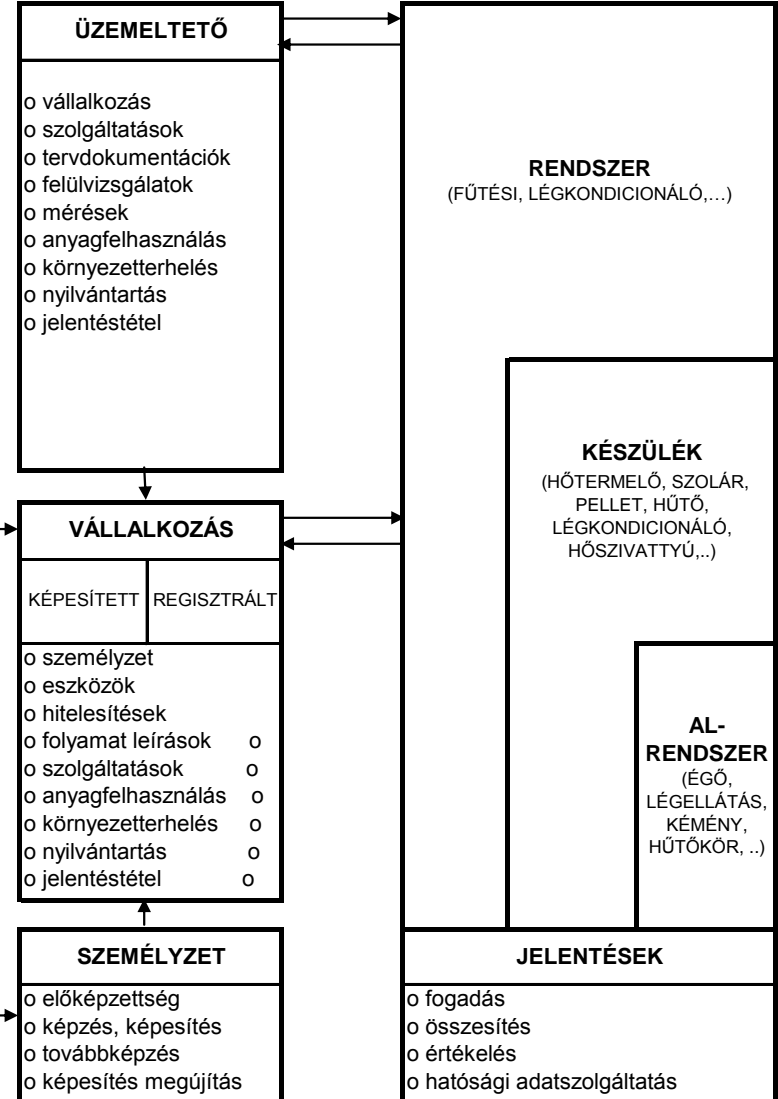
ÜZEMELTETŐ

o vállalkozás
o szolgáltatások
o tervdokumentációk
o felülvizsgálatok
o mérések
o anyagfelhasználás
o környezetterhelés
o nyilvántartás
o jelentéstétel

RENDSZER
(FŰTÉSI, LÉGKONDICIONÁLÓ,…)

KÉSZÜLÉK
(HŐTERMELŐ, SZOLÁR, PELLET, HŰTŐ, LÉGKONDICIONÁLÓ, HŐSZIVATTYÚ,..)

AL-RENDSZER
(ÉGŐ, LÉGELLÁTÁS, KÉMÉNY, HŰTŐKÖR, ..)

VÁLLALKOZÁS

| KÉPESÍTETT | REGISZTRÁLT |
|---|---|

o személyzet
o eszközök
o hitelesítések
o folyamat leírások o
o szolgáltatások o
o anyagfelhasználás o
o környezetterhelés o
o nyilvántartás o
o jelentéstétel o

SZEMÉLYZET

o előképzettség
o képzés, képesítés
o továbbképzés
o képesítés megújítás

JELENTÉSEK

o fogadás
o összesítés
o értékelés
o hatósági adatszolgáltatás